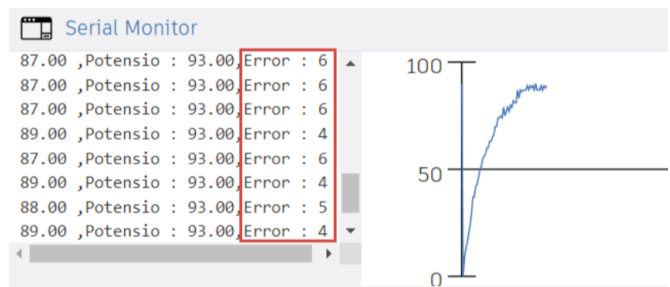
Serial Monitor

87.00 ,Potensio : 93.00,Error : 6
87.00 ,Potensio : 93.00,Error : 6
87.00 ,Potensio : 93.00,Error : 6
89.00 ,Potensio : 93.00,Error : 4
87.00 ,Potensio : 93.00,Error : 6
89.00 ,Potensio : 93.00,Error : 4
88.00 ,Potensio : 93.00,Error : 5
89.00 ,Potensio : 93.00,Error : 4

100
50
0